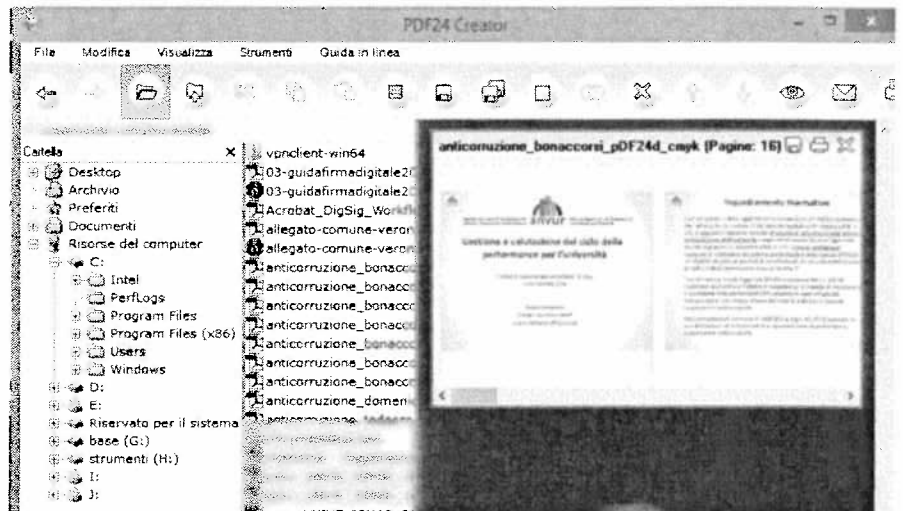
PDF24 Creator

File Modifica Visualizza Strumenti Guida in linea

Cartella ×

Desktop
Archivio
Preferiti
Documenti
Risorse del computer
C:
Intel
PerfLogs
Program Files
Program Files (x86)
Users
Windows
D:
E:
Riservato per il sistema
base (G:)
strumenti (H:)
I:
J:

vpnclient-win64
03-guidafirmadigitale2
03-guidafirmadigitale2
Acrobat_DigSig_Workfl
allegato-comune-veron
allegato-comune-veron
anticorruzione_bonacc
anticorruzione_bonacc
anticorruzione_bonacc
anticorruzione_bonacc
anticorruzione_bonacc
anticorruzione_bonacc
anticorruzione_bonacc
anticorruzione_bonacc
anticorruzione_domeni
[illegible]

anticorruzione_bonaccorsi_pDF24d_cmyk (Pagine: 16)

anvur

Gestione e valutazione del ciclo della performance per l'università

Inquadramento Normativo

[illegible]